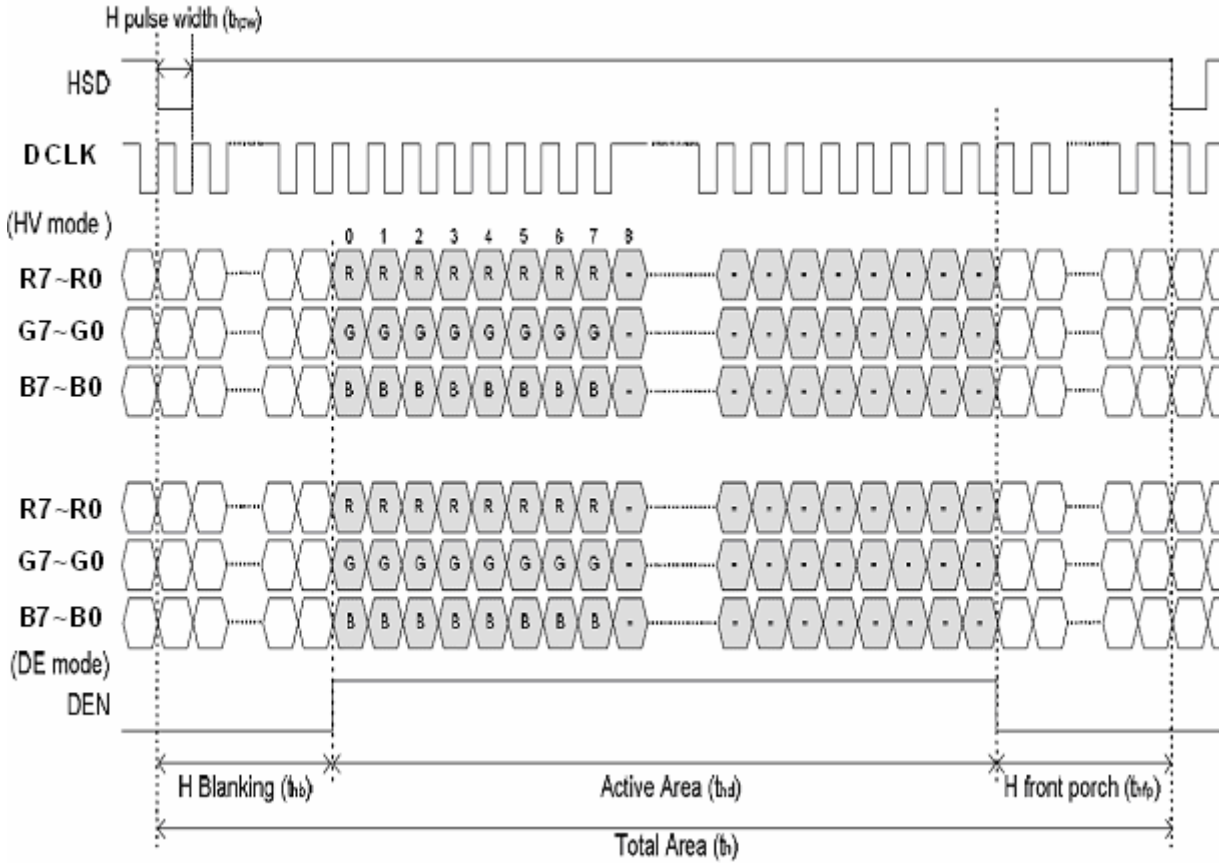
H pulse width ($t_{hpw}$)

HSD

DCLK

(HV mode )

0 1 2 3 4 5 6 7 8

R7~R0

R R R R R R R R -

- - - - - - - - -

G7~G0

G G G G G G G G -

- - - - - - - - -

B7~B0

B B B B B B B B -

- - - - - - - - -

R7~R0

R R R R R R R R -

- - - - - - - - -

G7~G0

G G G G G G G G -

- - - - - - - - -

B7~B0

B B B B B B B B -

- - - - - - - - -

(DE mode)

DEN

H Blanking ($t_{hb}$)

Active Area ($t_{hd}$)

H front porch ($t_{hfp}$)

Total Area ($t_h$)